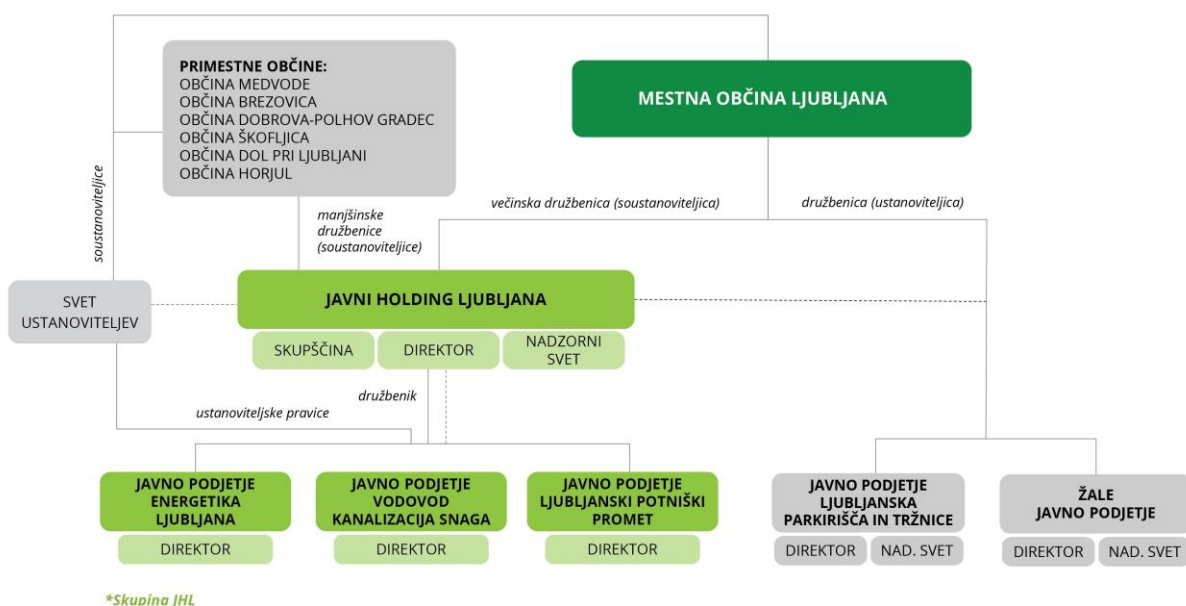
PRIMESTNE OBČINE:
OBČINA MEDVODE
OBČINA BREZOVICA
OBČINA DOBROVA-POLHOV GRADEC
OBČINA ŠKOFLJICA
OBČINA DOL PRI LJUBLJANI
OBČINA HORJUL

MESTNA OBČINA LJUBLJANA

soustanoviteljice

manjšinske družbenice (soustanoviteljice)

večinska družbenica (soustanoviteljica)

družbenica (ustanoviteljica)

SVET USTANOVITELJEV

JAVNI HOLDING LJUBLJANA

SKUPŠČINA

DIREKTOR

NADZORNI SVET

družbenik

ustanoviteljske pravice

JAVNO PODJETJE ENERGETIKA LJUBLJANA

DIREKTOR

JAVNO PODJETJE VODOVOD KANALIZACIJA SNAGA

DIREKTOR

JAVNO PODJETJE LJUBLJANSKI POTNIŠKI PROMET

DIREKTOR

JAVNO PODJETJE LJUBLJANSKA PARKIRIŠČA IN TRŽNICE

DIREKTOR

NAD. SVET

ŽALE JAVNO PODJETJE

DIREKTOR

NAD. SVET

*Skupina JHL